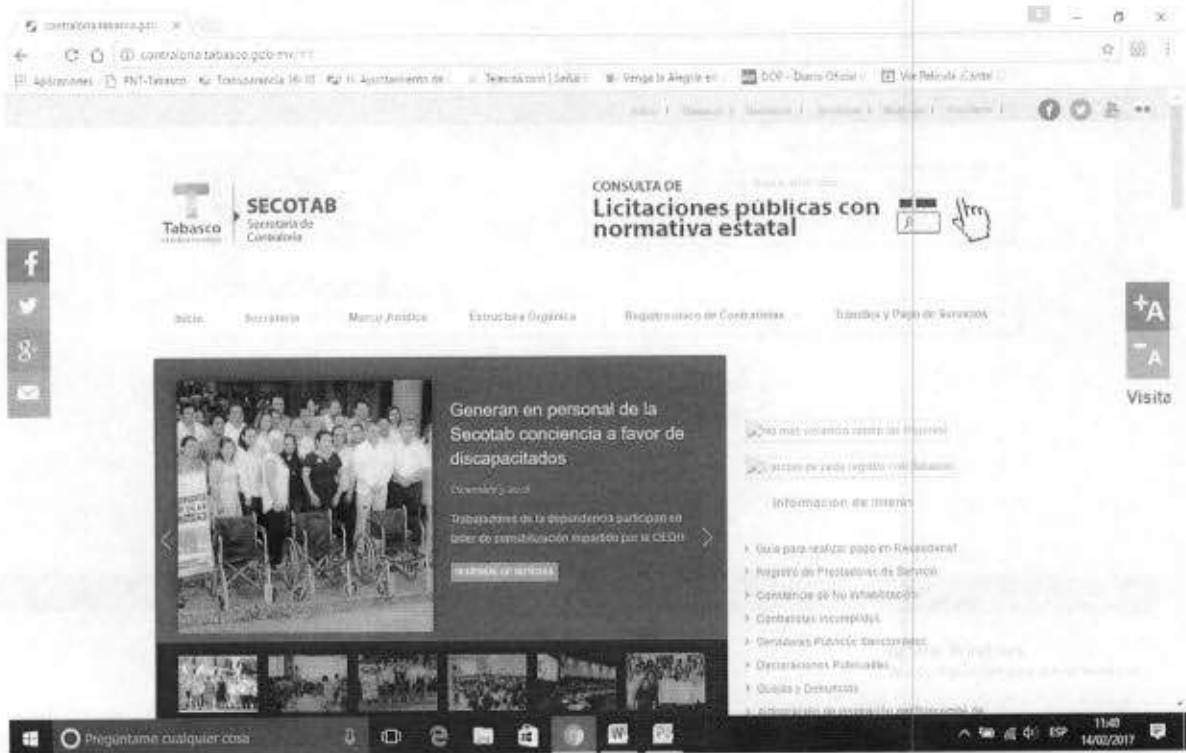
contraloria.tabasco.gob ×

contraloria.tabasco.gob.mx/

Aplicaciones | PNT-Tabasco | Transparencia 16-18 | H. Ayuntamiento de | Televisa.com | Señal | Venga la Alegría en | DOF - Diario Oficial | Ver Película Cantel

Tabasco

SECOTAB
Secretaría de Contraloría

CONSULTA DE
Licitaciones públicas con normativa estatal

+A
-A
Visita

Inicio | Secretaría | Marco Jurídico | Estructura Orgánica | Registro único de Contratistas | Trámites y Pago de Servicios

Generan en personal de la Secotab conciencia a favor de discapacitados

Diciembre 5, 2016

Trabajadores de la dependencia participan en taller de sensibilización impartido por la CEDH

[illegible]

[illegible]

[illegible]

Información de Interés

Guía para realizar pago en Receptoría
Registro de Prestadores de Servicio
Constancia de No Inhabilitación
Contratistas Incumplidos
Servidores Públicos Sancionados
Declaraciones Patrimoniales
Quejas y Denuncias
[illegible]

Pregúntame cualquier cosa

ESP 11:40 14/02/2017